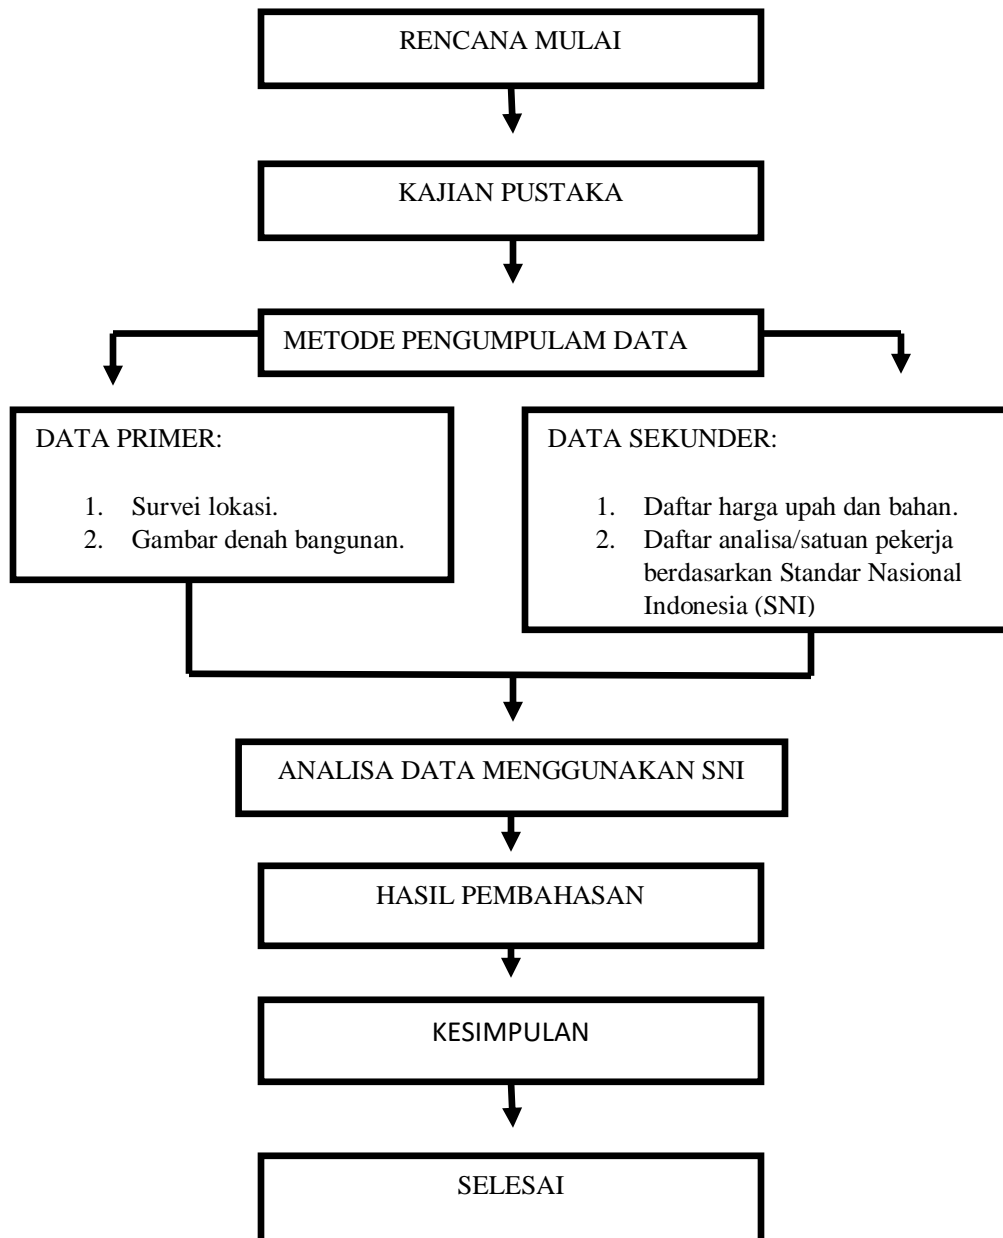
RENCANA MULAI

KAJIAN PUSTAKA

METODE PENGUMPULAM DATA

DATA PRIMER:

1. Survei lokasi.
2. Gambar denah bangunan.

DATA SEKUNDER:

1. Daftar harga upah dan bahan.
2. Daftar analisa/satuan pekerja berdasarkan Standar Nasional Indonesia (SNI)

ANALISA DATA MENGGUNAKAN SNI

HASIL PEMBAHASAN

KESIMPULAN

SELESAI